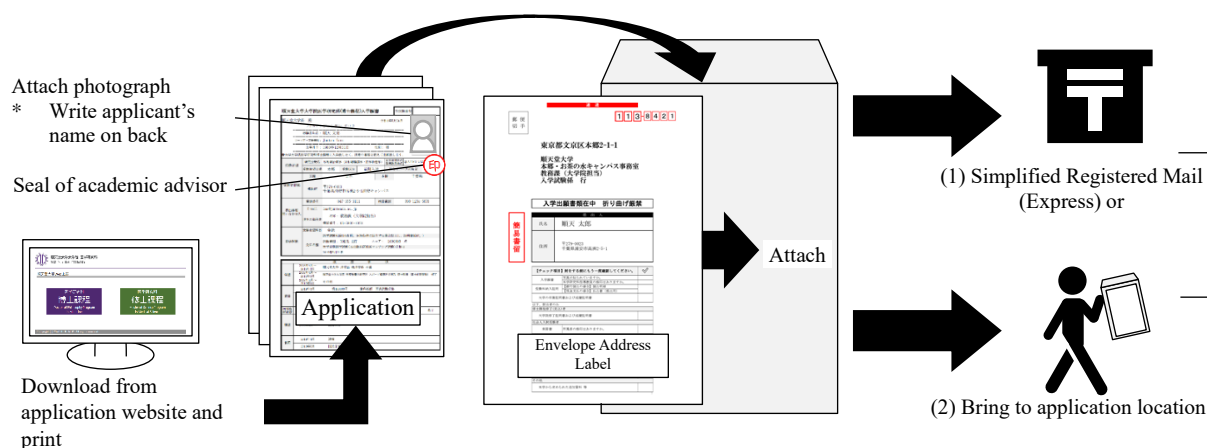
Attach photograph
* Write applicant's name on back

Seal of academic advisor

印

修士課程

Download from application website and print

Application

東京都文京区本郷2-1-1

順天堂大学
本郷・お茶の水キャンパス事務室
教務課（大学院担当）
入学試験係 行

入学出願書類在中 折り曲げ厳禁

簡易書留

Envelope Address Label

Attach

(1) Simplified Registered Mail (Express) or

(2) Bring to application location